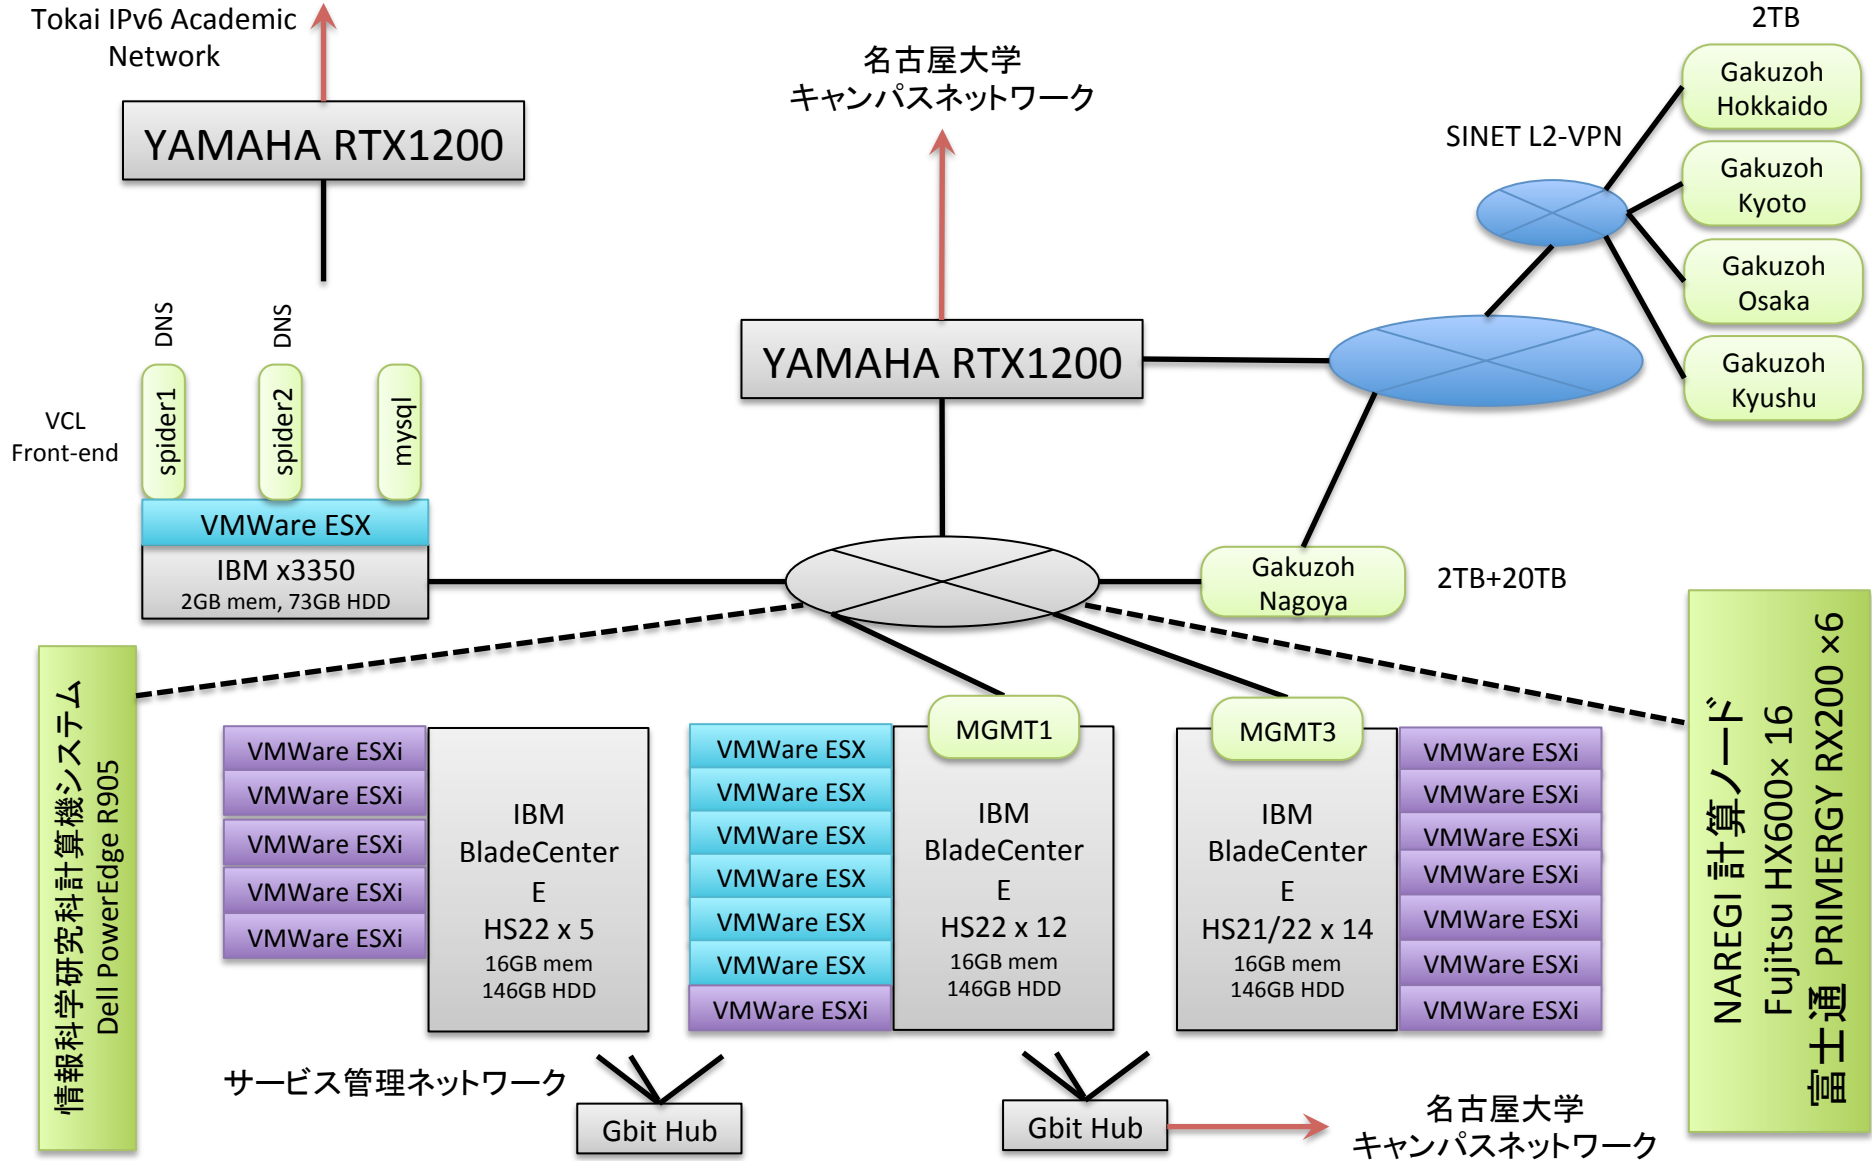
Tokai IPv6 Academic Network

YAMAHA RTX1200

名古屋大学
キャンパスネットワーク

2TB

Gakuzoh Hokkaido

SINET L2-VPN

Gakuzoh Kyoto

Gakuzoh Osaka

Gakuzoh Kyushu

DNS

DNS

spider1

spider2

mysql

VCL Front-end

VMWare ESX

IBM x3350
2GB mem, 73GB HDD

YAMAHA RTX1200

Gakuzoh Nagoya

2TB+20TB

情報科学研究科計算機システム
Dell PowerEdge R905

VMWare ESXi
VMWare ESXi
VMWare ESXi
VMWare ESXi
VMWare ESXi

IBM BladeCenter E
HS22 x 5
16GB mem
146GB HDD

VMWare ESX
VMWare ESX
VMWare ESX
VMWare ESX
VMWare ESX
VMWare ESX
VMWare ESXi

MGMT1

IBM BladeCenter E
HS22 x 12
16GB mem
146GB HDD

MGMT3

IBM BladeCenter E
HS21/22 x 14
16GB mem
146GB HDD

VMWare ESXi
VMWare ESXi
VMWare ESXi
VMWare ESXi
VMWare ESXi
VMWare ESXi
VMWare ESXi

NAREGI 計算ノード
Fujitsu HX600× 16
富士通 PRIMERGY RX200 ×6

サービス管理ネットワーク

Gbit Hub

Gbit Hub

名古屋大学
キャンパスネットワーク